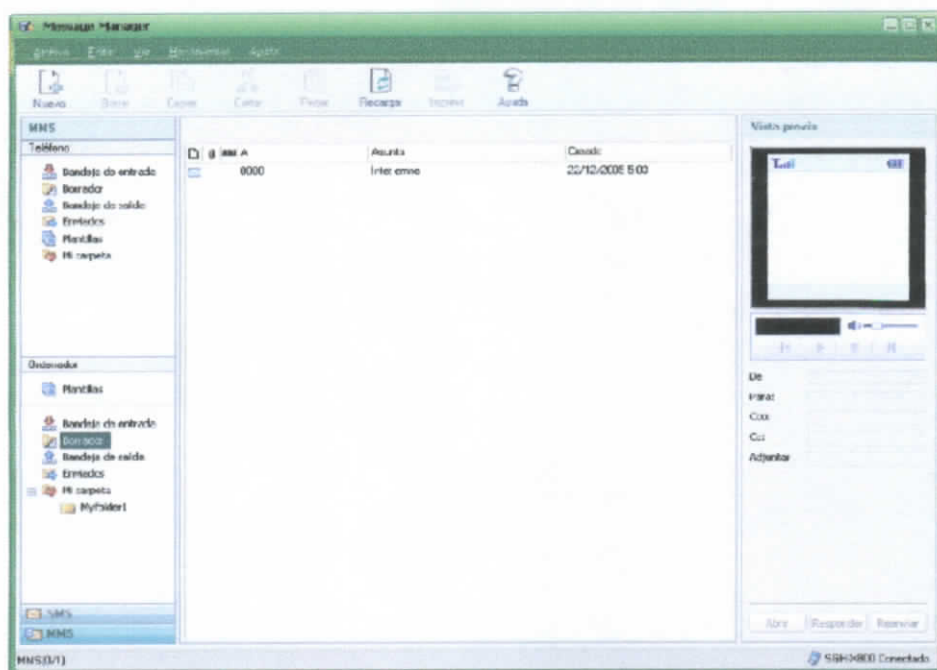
Message Manager

Archivo Editar Ver Herramientas Ayuda

Nuevo Borrar Copiar Cortar Pegar Recarga Imprimir Ayuda

MMS
Teléfono
Bandeja de entrada
Borrador
Bandeja de salida
Enviados
Plantillas
Mi carpeta

Ordenador
Plantillas
Bandeja de entrada
Borrador
Bandeja de salida
Enviados
Mi carpeta
MyFolder1

SMS
MMS

A | Asunto | Creado
8000 | Inter enmo | 22/12/2005 5:03

Vista previa

De
Para:
Cco
Cc
Adjuntar

Abrir Responder Reenviar

MMS(0/1)
SGH-X800 Conectado